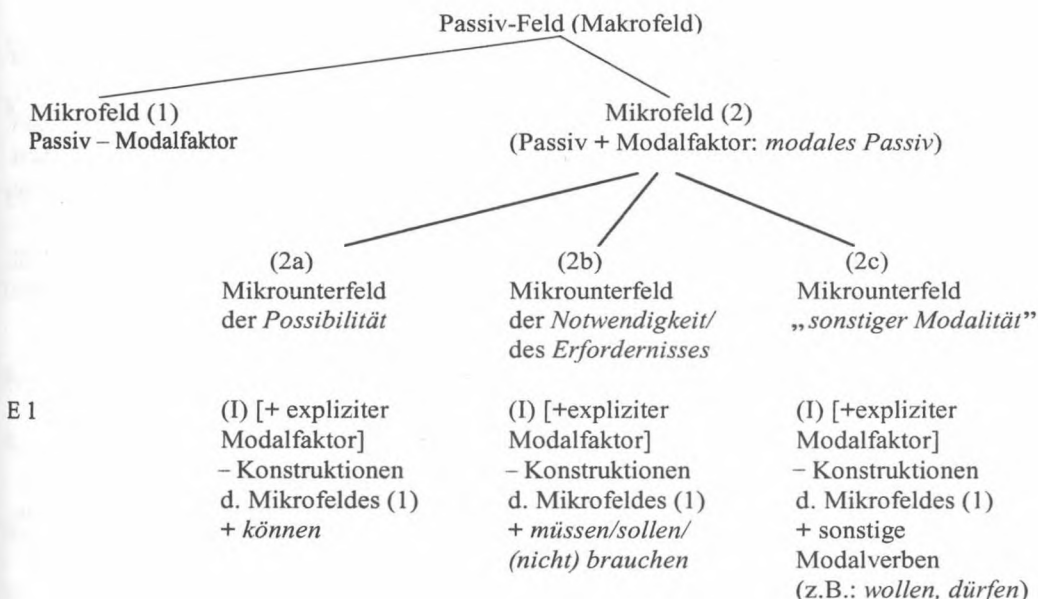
Passiv-Feld (Makrofeld)

Mikrofeld (1)
Passiv – Modalfaktor

Mikrofeld (2)
(Passiv + Modalfaktor: *modales Passiv*)

(2a)
Mikrounterfeld
der *Possibilität*

(2b)
Mikrounterfeld
der *Notwendigkeit/*
des *Erfordernisses*

(2c)
Mikrounterfeld
„*sonstiger Modalität*"

E 1

(I) [+ expliziter Modalfaktor]
– Konstruktionen d. Mikrofeldes (1)
+ *können*

(I) [+expliziter Modalfaktor]
– Konstruktionen d. Mikrofeldes (1)
+ *müssen/sollen/ (nicht) brauchen*

(I) [+expliziter Modalfaktor]
– Konstruktionen d. Mikrofeldes (1)
+ sonstige Modalverben
(z.B.: *wollen, dürfen*)